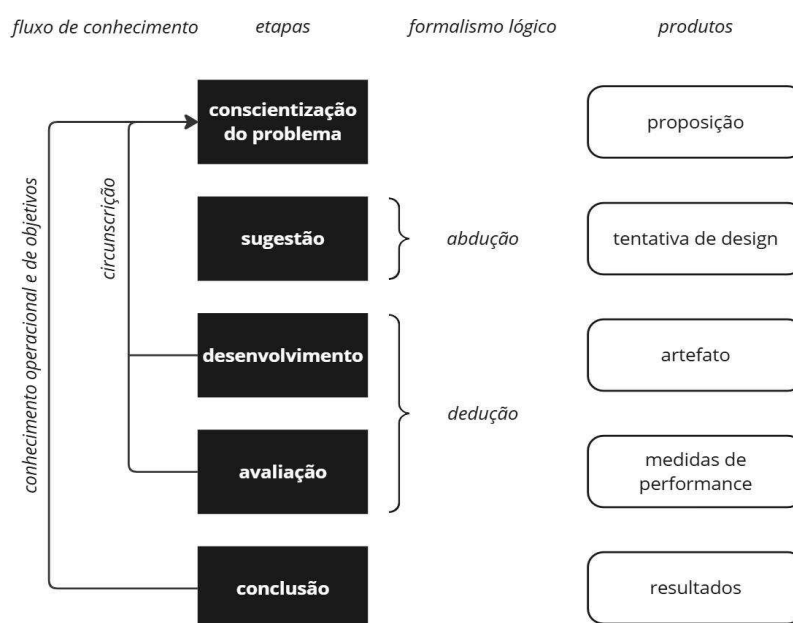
fluxo de conhecimento

etapas

formalismo lógico

produtos

conhecimento operacional e de objetivos

circunscrição

conscientização do problema

proposição

sugestão

abdução

tentativa de design

desenvolvimento

artefato

dedução

avaliação

medidas de performance

conclusão

resultados